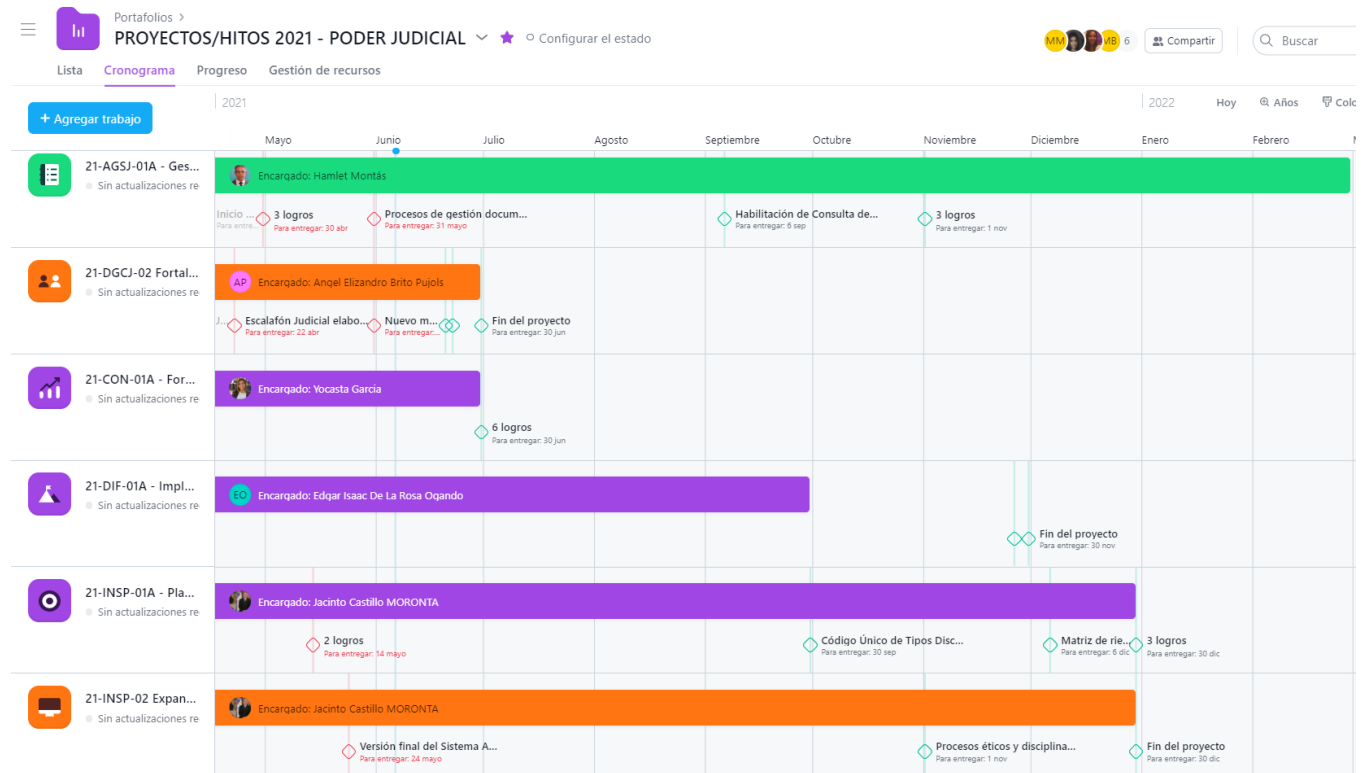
Portafolios >
PROYECTOS/HITOS 2021 - PODER JUDICIAL
Configurar el estado
MM IB 6
Compartir
Buscar

Lista Cronograma Progreso Gestión de recursos

Agregar trabajo
2021
2022
Hoy
Años
Colo

Mayo Junio Julio Agosto Septiembre Octubre Noviembre Diciembre Enero Febrero

21-AGSJ-01A - Ges...
Sin actualizaciones re
Encargado: Hamlet Montás
Inicio ...
Para entregar...
3 logros
Para entregar: 30 abr
Procesos de gestión docum...
Para entregar: 31 mayo
Habilitación de Consulta de...
Para entregar: 6 sep
3 logros
Para entregar: 1 nov

21-DGCJ-02 Fortal...
Sin actualizaciones re
AP Encargado: Angel Elizandro Brito Pujols
J...
Escalafón Judicial elabo...
Para entregar: 22 abr
Nuevo m...
Para entregar...
Fin del proyecto
Para entregar: 30 jun

21-CON-01A - For...
Sin actualizaciones re
Encargado: Yocasta Garcia
6 logros
Para entregar: 30 jun

21-DIF-01A - Impl...
Sin actualizaciones re
EO Encargado: Edgar Isaac De La Rosa Ogando
Fin del proyecto
Para entregar: 30 nov

21-INSP-01A - Pla...
Sin actualizaciones re
Encargado: Jacinto Castillo MORONTA
2 logros
Para entregar: 14 mayo
Código Único de Tipos Disc...
Para entregar: 30 sep
Matriz de rie...
Para entregar: 6 dic
3 logros
Para entregar: 30 dic

21-INSP-02 Expan...
Sin actualizaciones re
Encargado: Jacinto Castillo MORONTA
Versión final del Sistema A...
Para entregar: 24 mayo
Procesos éticos y disciplina...
Para entregar: 1 nov
Fin del proyecto
Para entregar: 30 dic